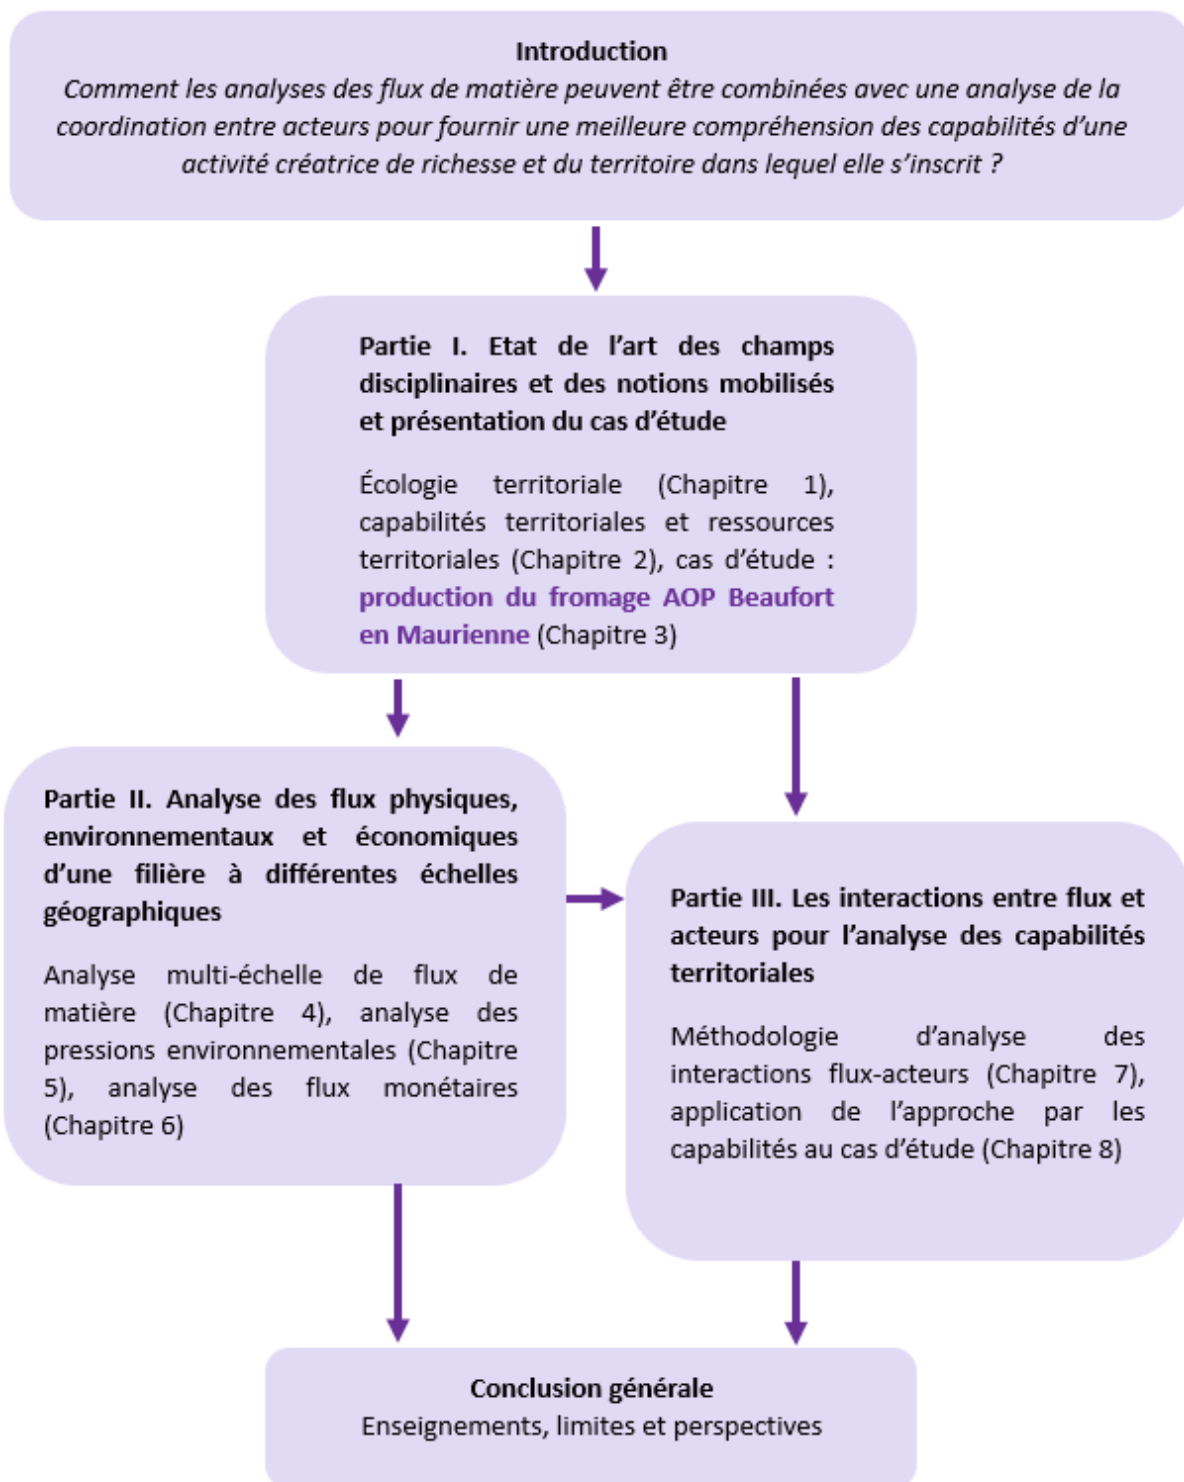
Introduction

Comment les analyses des flux de matière peuvent être combinées avec une analyse de la coordination entre acteurs pour fournir une meilleure compréhension des capabilités d'une activité créatrice de richesse et du territoire dans lequel elle s'inscrit ?

Partie I. Etat de l'art des champs disciplinaires et des notions mobilisés et présentation du cas d'étude

Écologie territoriale (Chapitre 1), capabilités territoriales et ressources territoriales (Chapitre 2), cas d'étude : production du fromage AOP Beaufort en Maurienne (Chapitre 3)

Partie II. Analyse des flux physiques, environnementaux et économiques d'une filière à différentes échelles géographiques

Analyse multi-échelle de flux de matière (Chapitre 4), analyse des pressions environnementales (Chapitre 5), analyse des flux monétaires (Chapitre 6)

Partie III. Les interactions entre flux et acteurs pour l'analyse des capabilités territoriales

Méthodologie d'analyse des interactions flux-acteurs (Chapitre 7), application de l'approche par les capabilités au cas d'étude (Chapitre 8)

Conclusion générale

Enseignements, limites et perspectives